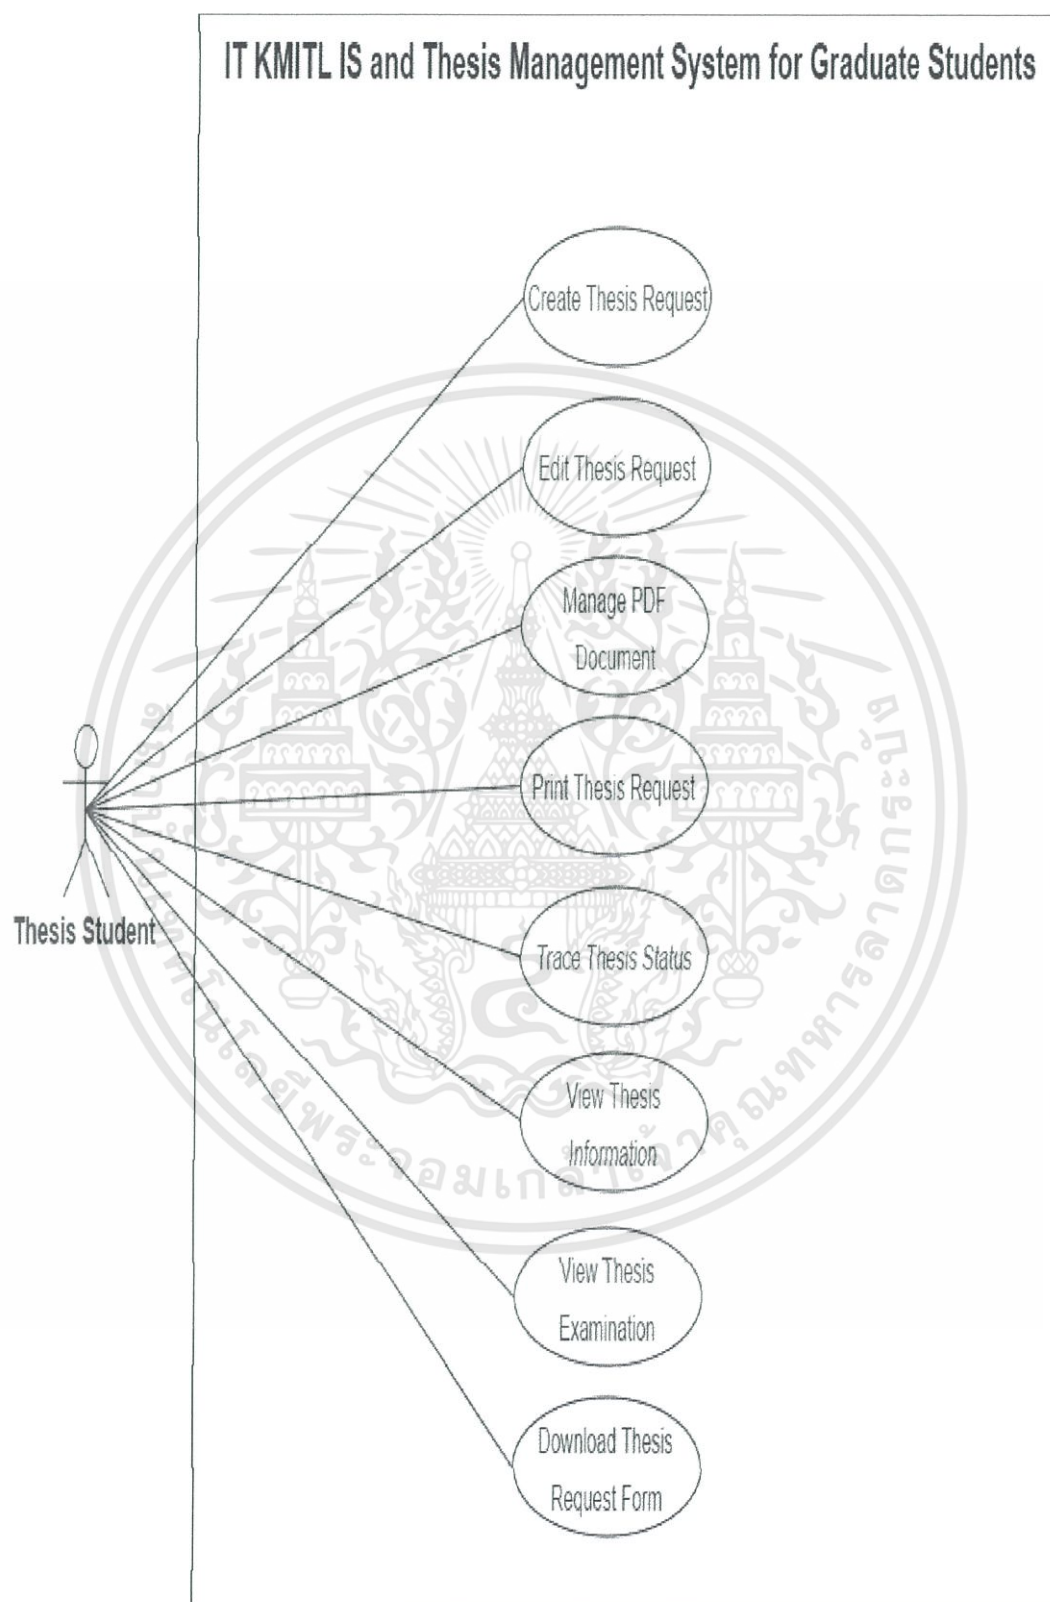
IT KMITL IS and Thesis Management System for Graduate Students

Create Thesis Request

Edit Thesis Request

Manage PDF Document

Print Thesis Request

Trace Thesis Status

View Thesis Information

View Thesis Examination

Download Thesis Request Form

Thesis Student

สถาบันเทคโนโลยีพระจอมเกล้าเจ้าคุณทหารลาดกระบัง